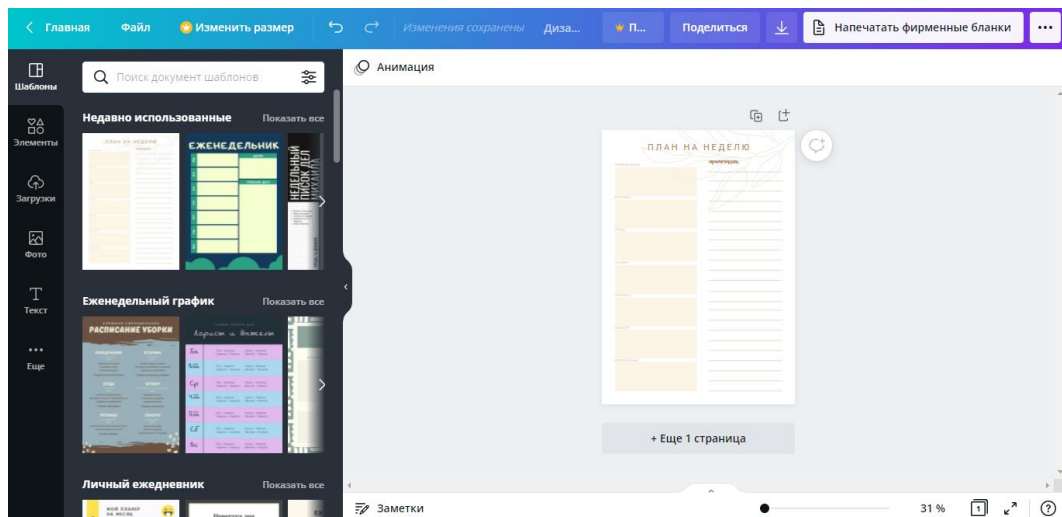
Главная Файл Изменить размер Изменения сохранены Диза... П... Поделиться Напечатать фирменные бланки ...

Шаблоны
Элементы
Загрузки
Фото
Текст
Еще

Поиск документ шаблонов

Недавно использованные Показать все

ПЛАН НА НЕДЕЛЮ

ЕЖЕНЕДЕЛЬНИК

НЕДЕЛЬНЫЙ СПИСОК ДЕЛ

Еженедельный график Показать все

РАСПИСАНИЕ УБОРКИ

Личный ежедневник Показать все

МОЙ ПЛАНЕР НА МЕСЯЦ

Анимация

ПЛАН НА НЕДЕЛЮ

+ Еще 1 страница

Заметки

31 %

1

?